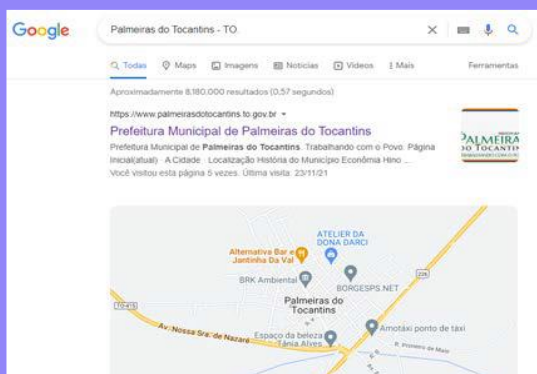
Google

Palmeiras do Tocantins - TO

Todas Maps Imagens Notícias Vídeos Mais Ferramentas

Aproximadamente 8.180.000 resultados (0,57 segundos)

https://www.palmeirasdotocantins.to.gov.br

Prefeitura Municipal de Palmeiras do Tocantins

Prefeitura Municipal de Palmeiras do Tocantins. Trabalhando com o Povo. Página Inicial(atual) · A Cidade · Localização História do Município Economia Hino ...
Você visitou esta página 5 vezes. Última visita: 23/11/21

PALMEIRAS DO TOCANTINS

ATELIER DA DONA DARCI

Alternativa Bar e Jantinha Da Val

BRK Ambiental

BORGESPS.NET

Palmeiras do Tocantins

TO-415

226

Av. Nossa Sra. de Nazaré

Espaço da beleza Tânia Alves

Amotáxi ponto de táxi

R. Primeiro de Maio